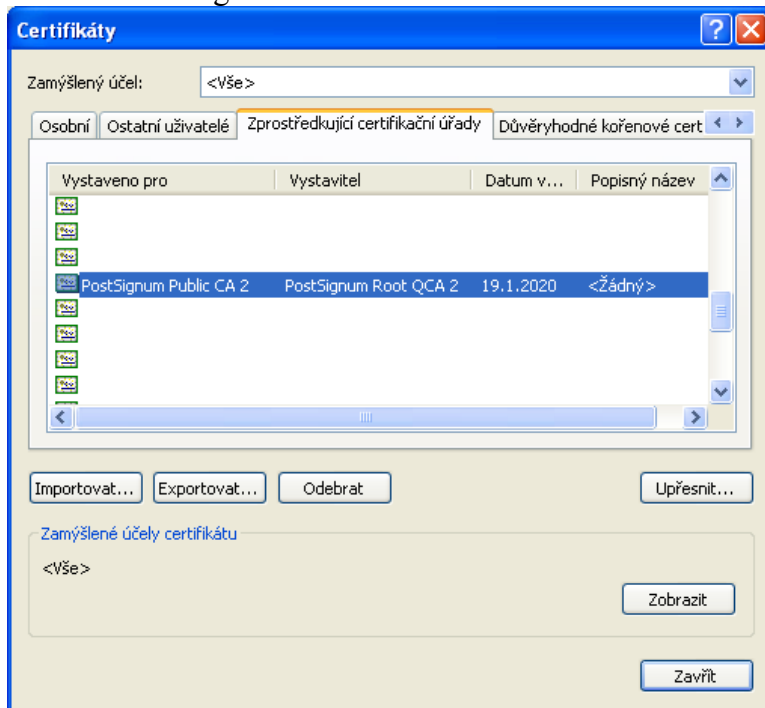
Certifikáty

Zamýšlený účel: <Vše>

Osobní | Ostatní uživatelé | Zprostředkující certifikační úřady | Důvěryhodné kořenové cert

| Vystaveno pro | Vystavitel | Datum v... | Popisný název |
|---|---|---|---|
| PostSignum Public CA 2 | PostSignum Root QCA 2 | 19.1.2020 | <Žádný> |

Importovat... Exportovat... Odebrat Upřesnit...

Zamýšlené účely certifikátu

<Vše>

Zobrazit

Zavřít